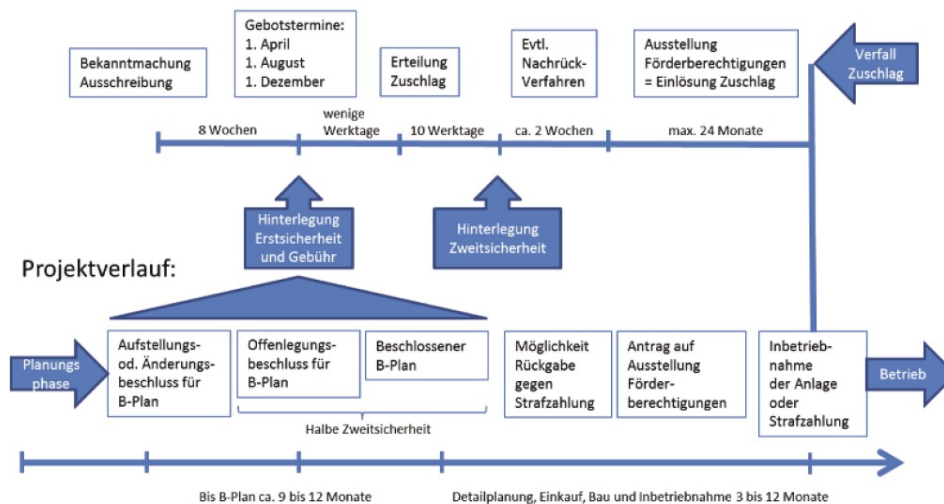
Bekanntmachung Ausschreibung

Gebotstermine:
1. April
1. August
1. Dezember

Erteilung Zuschlag

Evtl. Nachrück-Verfahren

Ausstellung Förderberechtigungen = Einlösung Zuschlag

Verfall Zuschlag

8 Wochen

wenige Werktage

10 Werktage

ca. 2 Wochen

max. 24 Monate

Hinterlegung Erstsicherheit und Gebühr

Hinterlegung Zweitsicherheit

Projektverlauf:

Planungsphase

Aufstellungs- od. Änderungsbeschluss für B-Plan

Offenlegungsbeschluss für B-Plan

Beschlossener B-Plan

Möglichkeit Rückgabe gegen Strafzahlung

Antrag auf Ausstellung Förderberechtigungen

Inbetriebnahme der Anlage oder Strafzahlung

Betrieb

Halbe Zweitsicherheit

Bis B-Plan ca. 9 bis 12 Monate

Detailplanung, Einkauf, Bau und Inbetriebnahme 3 bis 12 Monate